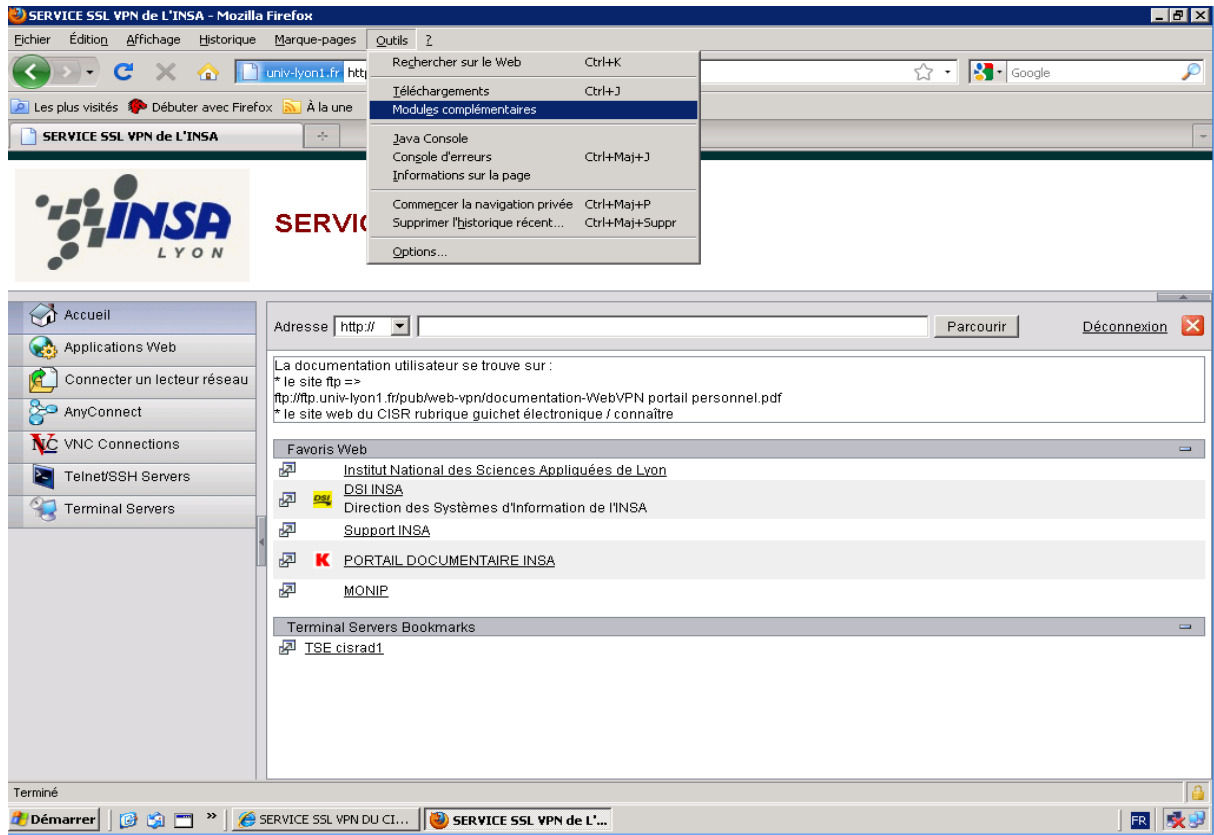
SERVICE SSL VPN de L'INSA - Mozilla Firefox

Fichier Édition Affichage Historique Marque-pages Outils ?

univ-lyon1.fr http

Google

Les plus visités Débuter avec Firefox À la une

SERVICE SSL VPN de L'INSA

Rechercher sur le Web Ctrl+K
Téléchargements Ctrl+J
Modules complémentaires
Java Console
Console d'erreurs Ctrl+Maj+J
Informations sur la page
Commencer la navigation privée Ctrl+Maj+P
Supprimer l'historique récent... Ctrl+Maj+Suppr
Options...

INSA LYON

SERVIC

Accueil
Applications Web
Connecter un lecteur réseau
AnyConnect
VNC Connections
Telnet/SSH Servers
Terminal Servers

Adresse http:// Parcourir Déconnexion

La documentation utilisateur se trouve sur :
* le site ftp =>
ftp://ftp.univ-lyon1.fr/pub/web-vpn/documentation-WebVPN portail personnel.pdf
* le site web du CISR rubrique guichet électronique / connaître

Favoris Web
Institut National des Sciences Appliquées de Lyon
DSI INSA
Direction des Systèmes d'Information de l'INSA
Support INSA
PORTAIL DOCUMENTAIRE INSA
MONIP

Terminal Servers Bookmarks
TSE cisrad1

Terminé

Démarrer SERVICE SSL VPN DU CI... SERVICE SSL VPN de L'... FR